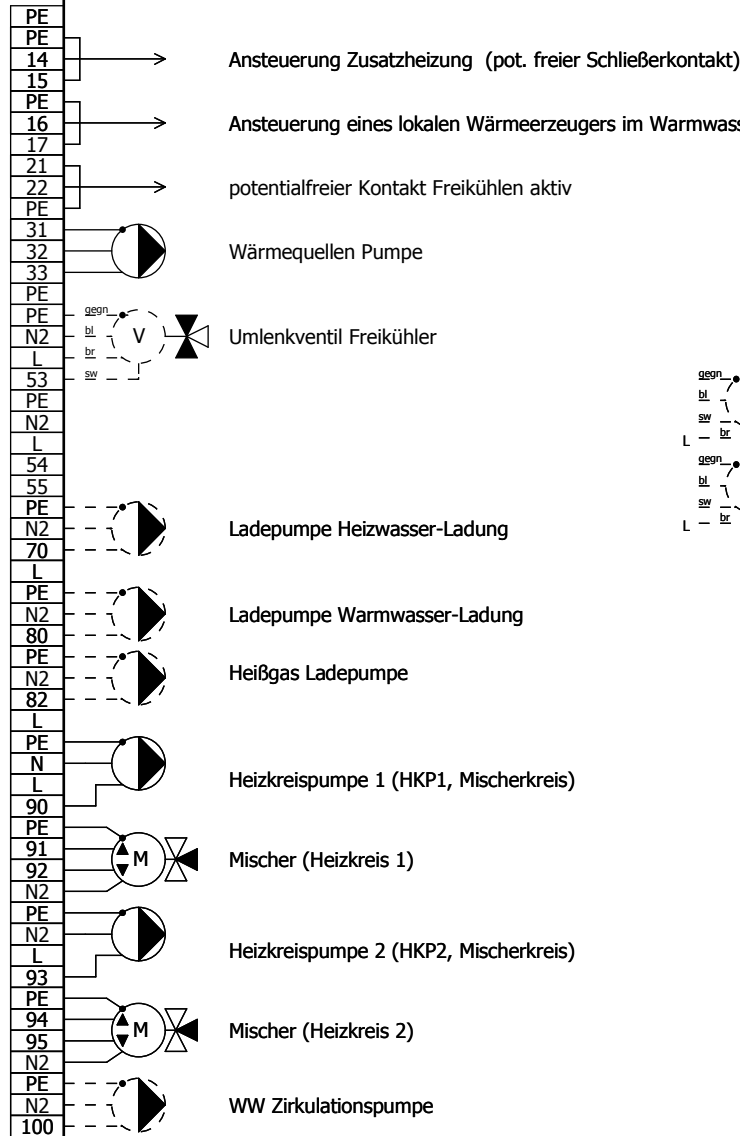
PE
PE
14
15
PE
16
17
21
22
PE
31
32
33
PE
PE
N2
L
53
PE
N2
L
54
55
PE
N2
70
L
PE
N2
80
PE
N2
82
L
PE
N
L
90
PE
91
92
N2
PE
N2
L
93
PE
94
95
N2
PE
N2
100

Ansteuerung Zusatzheizung (pot. freier Schließerkontakt)

Ansteuerung eines lokalen Wärmeerzeugers im Warmwass

potentialfreier Kontakt Freikühlen aktiv

Wärmequellen Pumpe

gegn
bl
br
sw
V
Umlenkventil Freikühler

gegn
bl
sw
L
br
gegn
bl
sw
L
br

Ladepumpe Heizwasser-Ladung

Ladepumpe Warmwasser-Ladung

Heißgas Ladepumpe

Heizkreispumpe 1 (HKP1, Mischerkreis)

M
Mischer (Heizkreis 1)

Heizkreispumpe 2 (HKP2, Mischerkreis)

M
Mischer (Heizkreis 2)

WW Zirkulationspumpe